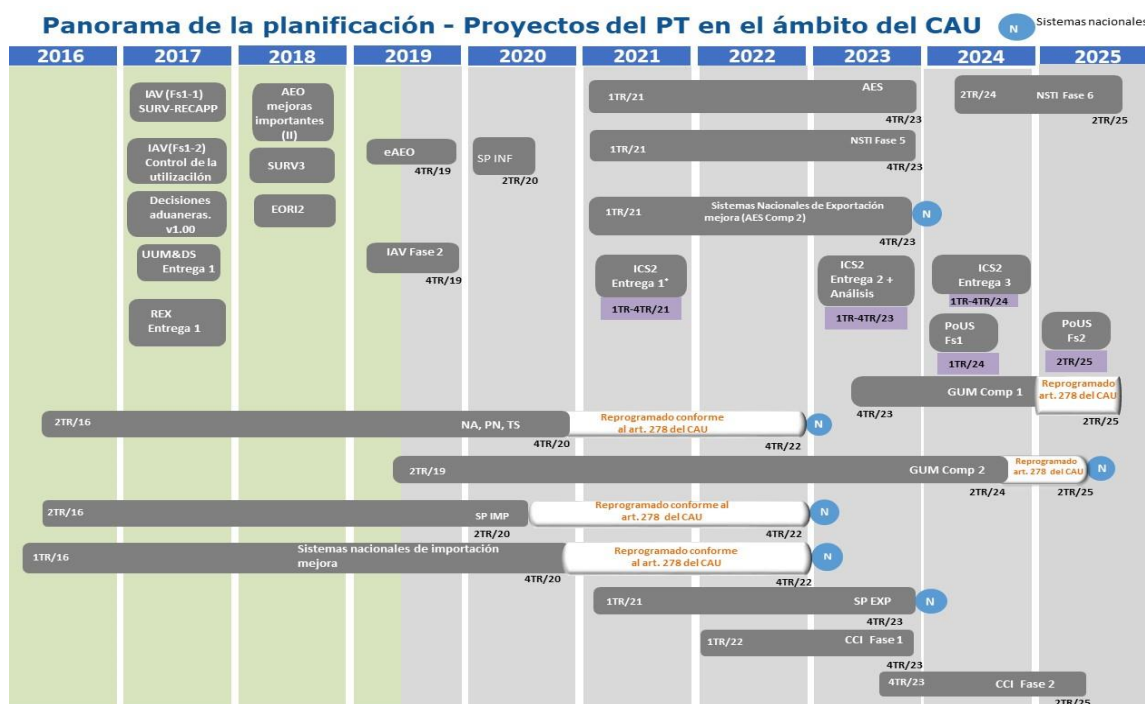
Panorama de la planificación - Proyectos del PT en el ámbito del CAU

N Sistemas nacionales

2016 2017 2018 2019 2020 2021 2022 2023 2024 2025

IAV (Fs1-1) SURV-RECAPP

AEO mejoras importantes (II)

IAV(Fs1-2) Control de la utilizacilón

SURV3

Decisiones aduaneras. v1.00

EORI2

UUM&DS Entrega 1

REX Entrega 1

eAEO 4TR/19

SP INF 2TR/20

IAV Fase 2 4TR/19

1TR/21 AES 4TR/23

2TR/24 NSTI Fase 6 2TR/25

1TR/21 NSTI Fase 5 4TR/23

1TR/21 Sistemas Nacionales de Exportación mejora (AES Comp 2) N 4TR/23

ICS2 Entrega 1* 1TR-4TR/21

ICS2 Entrega 2 + Análisis 1TR-4TR/23

ICS2 Entrega 3 1TR-4TR/24

PoUS Fs1 1TR/24

PoUS Fs2 2TR/25

GUM Comp 1 Reprogramado art. 278 del CAU 4TR/23 2TR/25

2TR/16 NA, PN, TS 4TR/20 Reprogramado conforme al art. 278 del CAU 4TR/22 N

2TR/19 GUM Comp 2 Reprogramado art. 278 del CAU N 2TR/24 2TR/25

2TR/16 SP IMP 2TR/20 Reprogramado conforme al art. 278 del CAU 4TR/22 N

1TR/16 Sistemas nacionales de importación mejora 4TR/20 Reprogramado conforme al art. 278 del CAU 4TR/22 N

1TR/21 SP EXP N 4TR/23

1TR/22 CCI Fase 1 4TR/23

4TR/23 CCI Fase 2 2TR/25